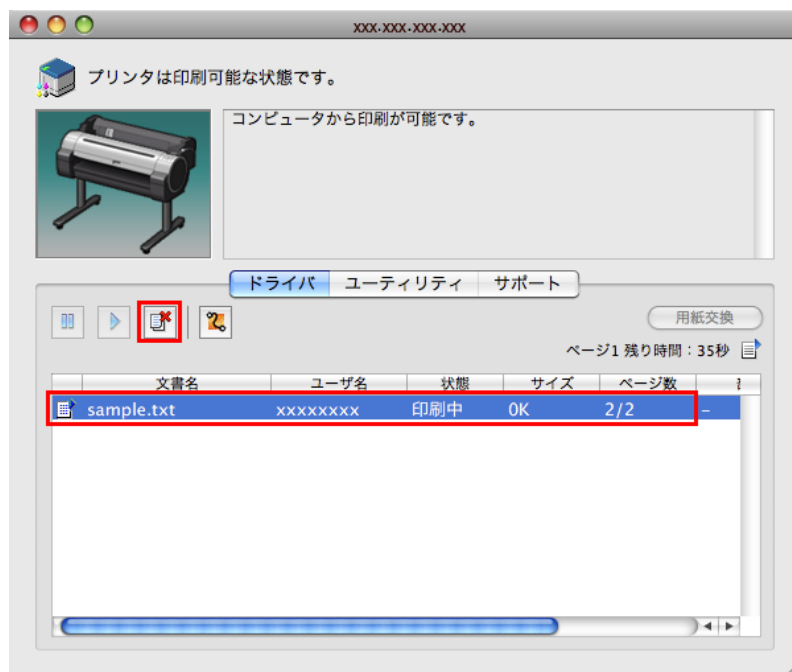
xxx-xxx-xxx-xxx

プリンタは印刷可能な状態です。

コンピュータから印刷が可能です。

ドライバ　ユーティリティ　サポート

用紙交換

ページ1 残り時間：35秒

| 文書名 | ユーザ名 | 状態 | サイズ | ページ数 | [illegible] |
|---|---|---|---|---|---|
| sample.txt | xxxxxxxx | 印刷中 | 0K | 2/2 | – |